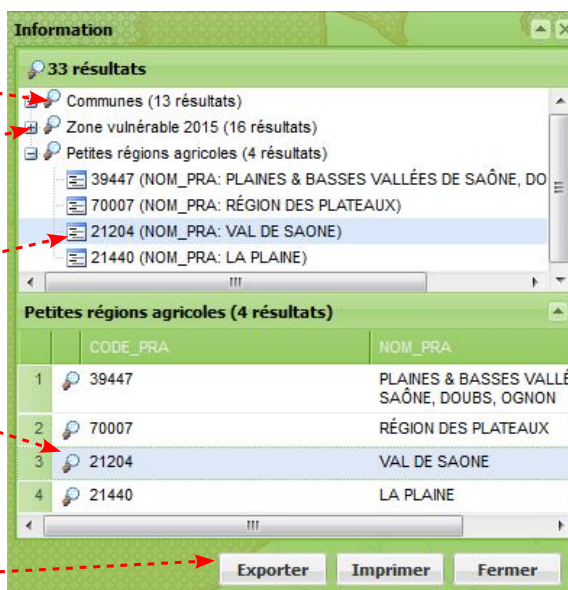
Information

33 résultats

Communes (13 résultats)
Zone vulnérable 2015 (16 résultats)
Petites régions agricoles (4 résultats)
39447 (NOM_PRA: PLAINES & BASSES VALLÉES DE SAÔNE, DO
70007 (NOM_PRA: RÉGION DES PLATEAUX)
21204 (NOM_PRA: VAL DE SAONE)
21440 (NOM_PRA: LA PLAINE)

Petites régions agricoles (4 résultats)

| | | CODE_PRA | NOM_PRA |
|---|---|---|---|
| 1 | | 39447 | PLAINES & BASSES VALLÉ SAÔNE, DOUBS, OGNON |
| 2 | | 70007 | RÉGION DES PLATEAUX |
| 3 | | 21204 | VAL DE SAONE |
| 4 | | 21440 | LA PLAINE |

Exporter Imprimer Fermer